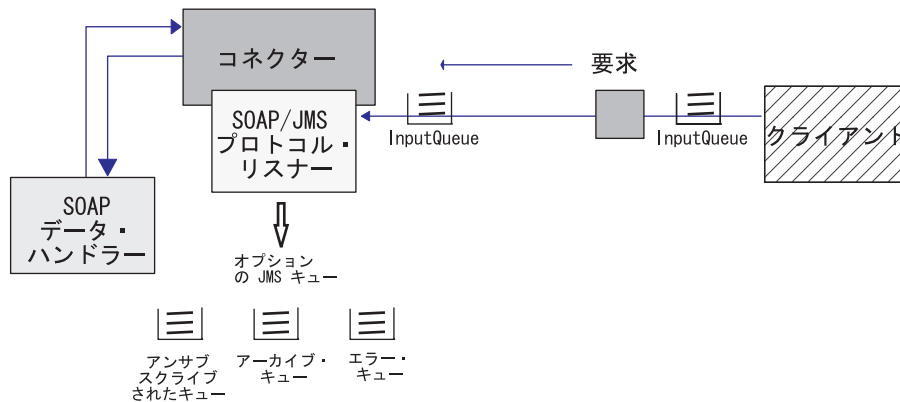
コネクター

要求

SOAP/JMS プロトコル・リスナー

InputQueue

InputQueue

クライアント

SOAP データ・ハンドラー

オプション の JMS キュー

アンサブスクライブされたキュー

アーカイブ・キュー

エラー・キュー